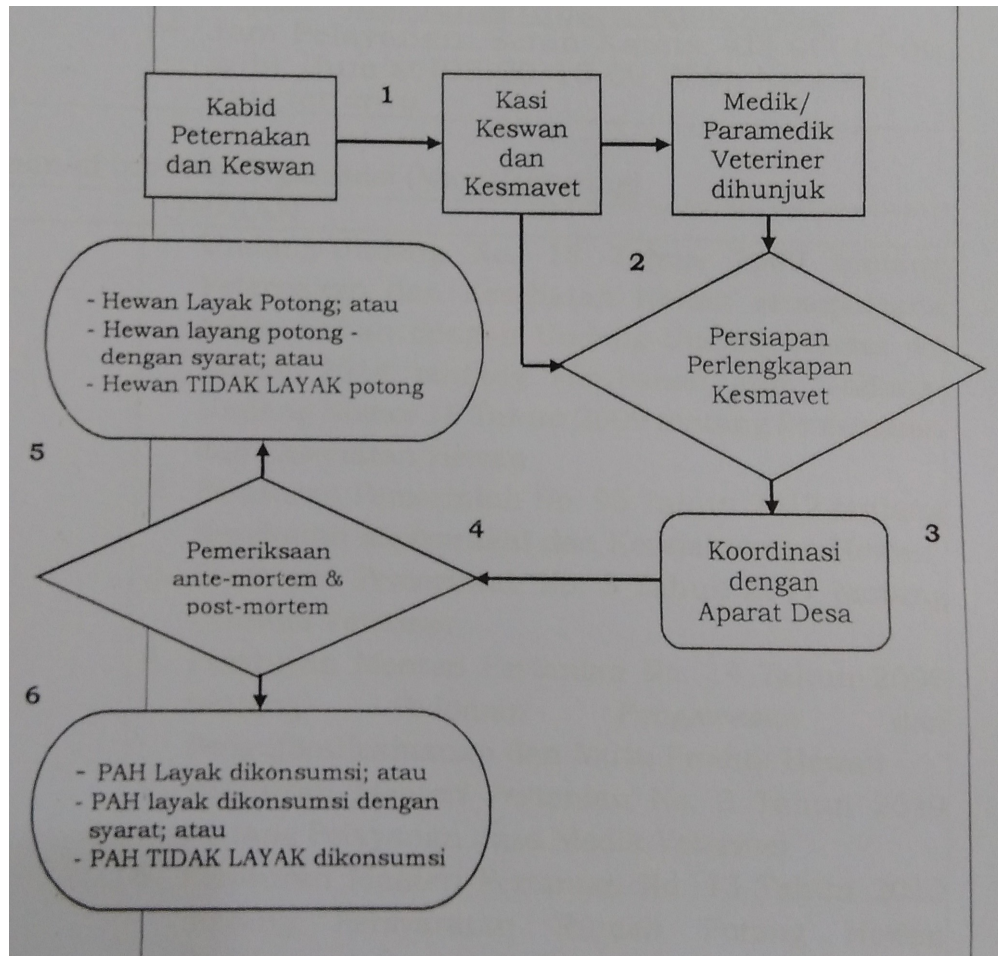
Kabid Peternakan dan Keswan

1

Kasi Keswan dan Kesmavet

Medik/ Paramedik Veteriner dihunjuk

2

Persiapan Perlengkapan Kesmavet

3

Koordinasi dengan Aparat Desa

4

Pemeriksaan ante-mortem & post-mortem

5

- Hewan Layak Potong; atau
- Hewan layang potong - dengan syarat; atau
- Hewan TIDAK LAYAK potong

6

- PAH Layak dikonsumsi; atau
- PAH layak dikonsumsi dengan syarat; atau
- PAH TIDAK LAYAK dikonsumsi